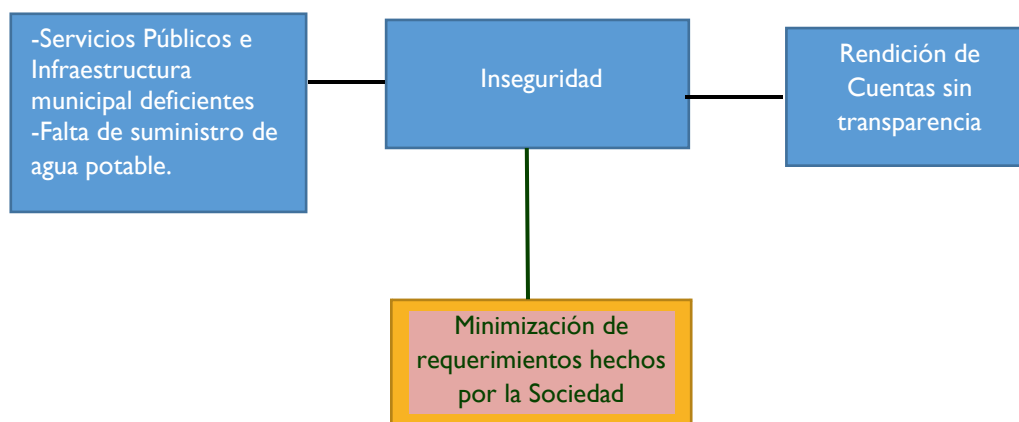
-Servicios Públicos e Infraestructura municipal deficientes
-Falta de suministro de agua potable.

Inseguridad

Rendición de Cuentas sin transparencia

Minimización de requerimientos hechos por la Sociedad